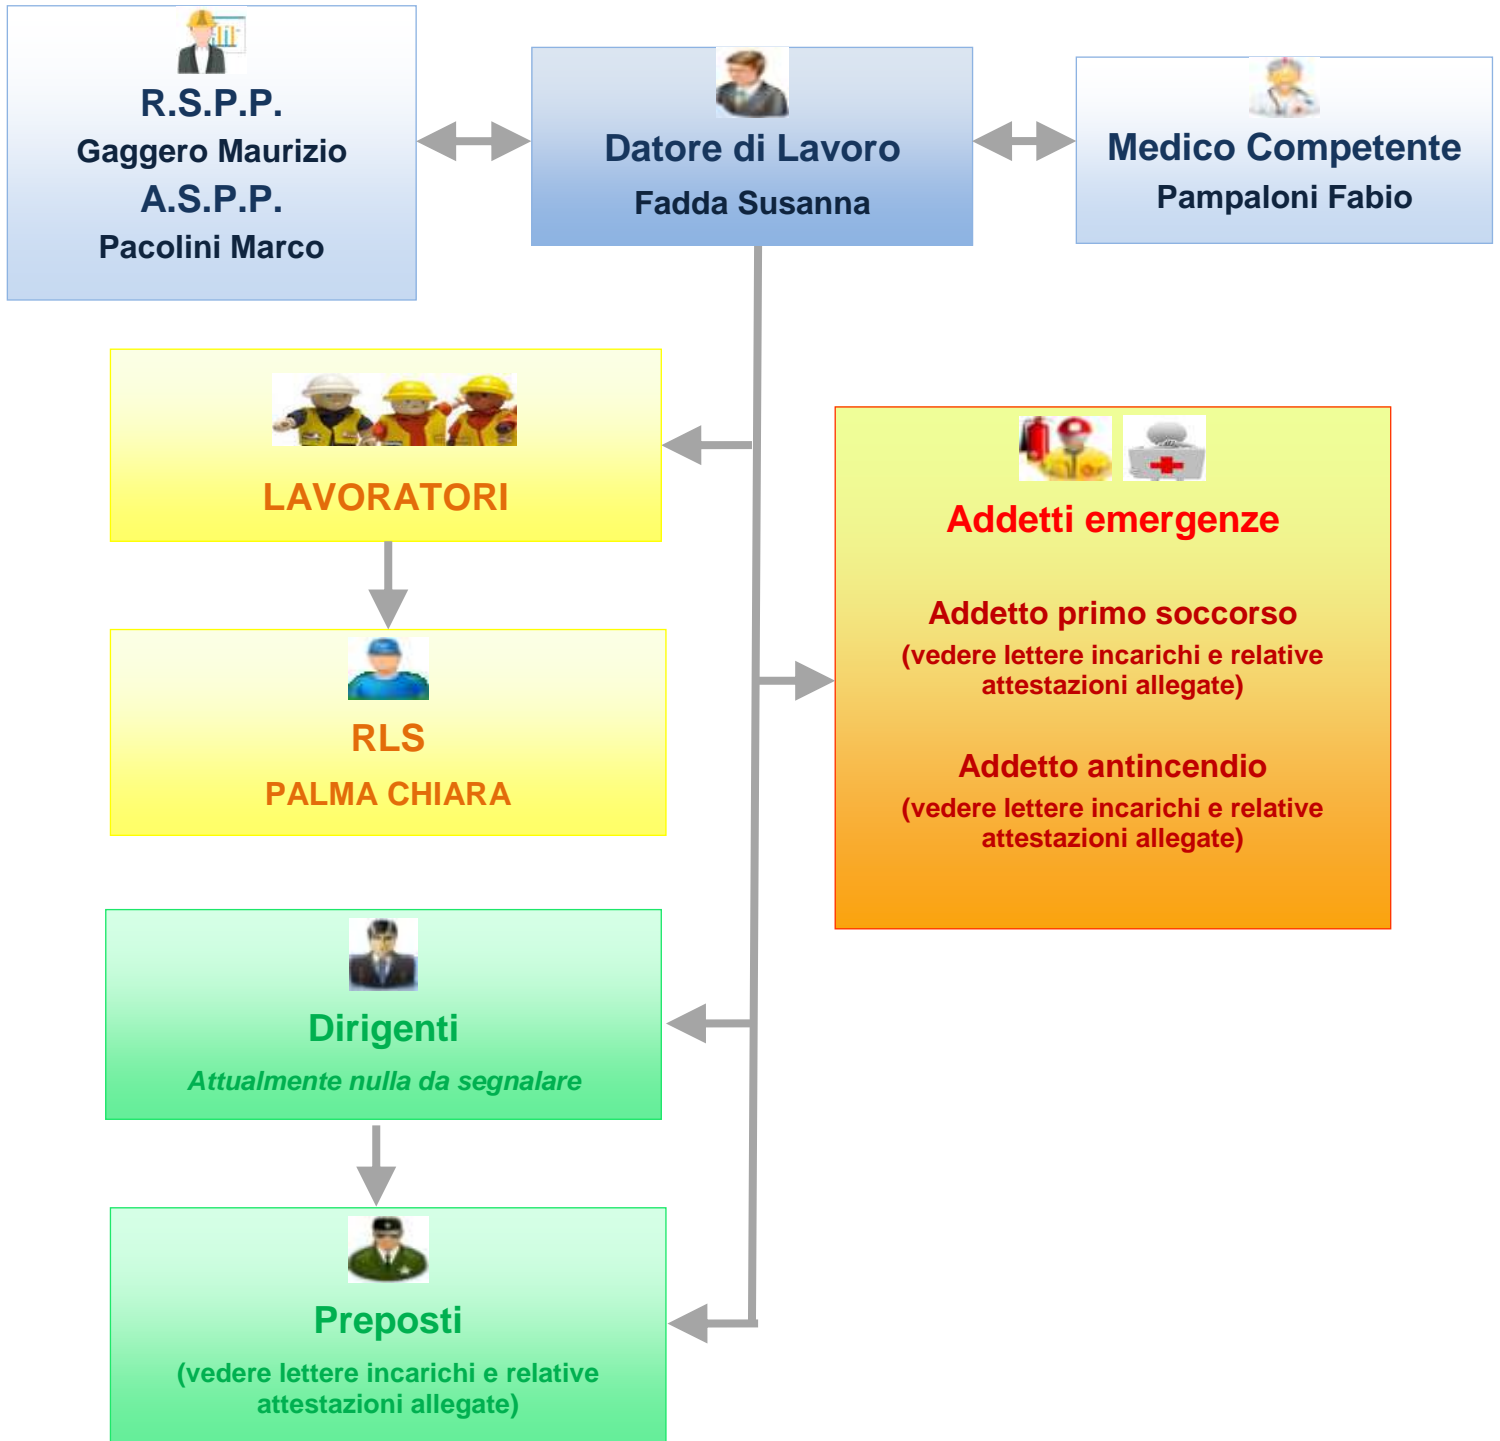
R.S.P.P.
Gaggero Maurizio
A.S.P.P.
Pacolini Marco

Datore di Lavoro
Fadda Susanna

Medico Competente
Pampaloni Fabio

LAVORATORI

RLS
PALMA CHIARA

Addetti emergenze

Addetto primo soccorso
(vedere lettere incarichi e relative attestazioni allegate)

Addetto antincendio
(vedere lettere incarichi e relative attestazioni allegate)

Dirigenti
Attualmente nulla da segnalare

Preposti
(vedere lettere incarichi e relative attestazioni allegate)